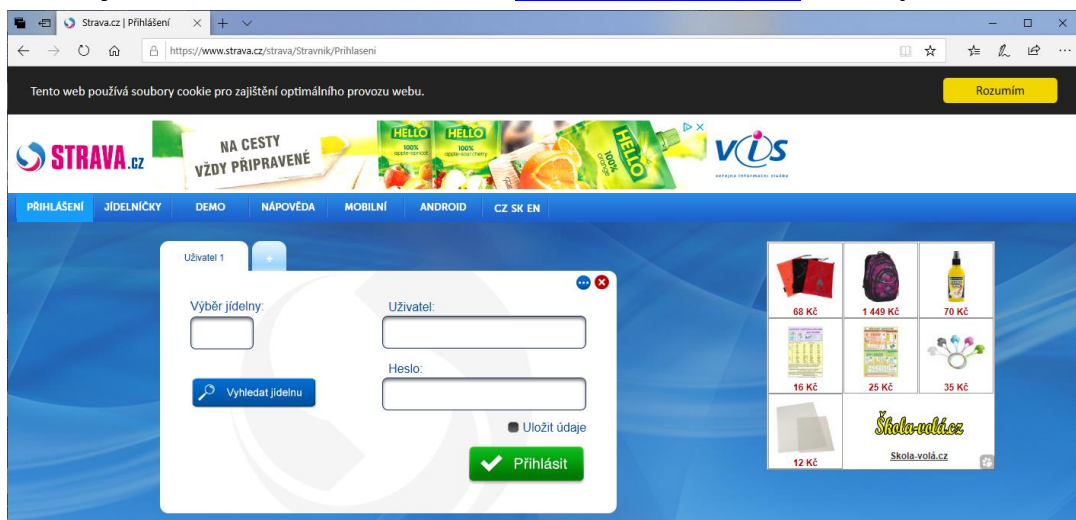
Strava.cz | Přihlášení

https://www.strava.cz/strava/Stravnik/Prihlaseni

Tento web používá soubory cookie pro zajištění optimálního provozu webu.

Rozumím

STRAVA.cz

NA CESTY VŽDY PŘIPRAVENÉ

HELLO 100% apple-apricot

HELLO 100% apple-sour cherry

HELLO 100% orange

VIS

PŘIHLÁŠENÍ JÍDELNÍČKY DEMO NÁPOVĚDA MOBILNÍ ANDROID CZ SK EN

Uživatel 1 +

Výběr jídelny:

Uživatel:

Heslo:

Vyhledat jídelnu

Uložit údaje

Přihlásit

68 Kč
1 449 Kč
70 Kč
16 Kč
25 Kč
35 Kč
12 Kč

Škola-volá.cz

Skola-volá.cz